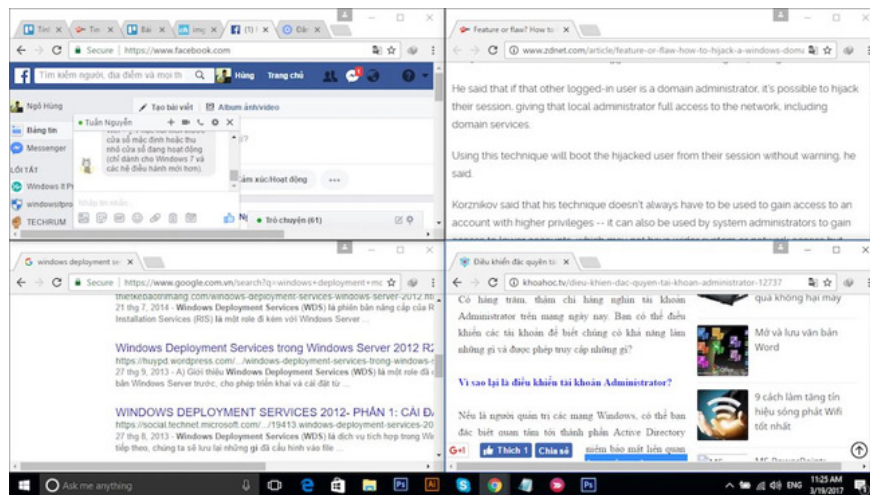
Tin | Tin | Bài | img | (1) | Đặt

Secure | https://www.facebook.com

Tìm kiếm người, địa điểm và mọi th | Hùng | Trang chủ

Ngô Hùng

Bảng tin

Messenger

LỐI TẮT

Windows It Pr

windowsitpro

TECHRUM

Tạo bài viết | Album ảnh/video

Tuấn Nguyễn

cửa sổ mặc định hoặc thu nhỏ cửa sổ đang hoạt động (chỉ dành cho Windows 7 và các hệ điều hành mới hơn).

Nhập tin nhắn...

Cảm xúc/Hoạt động

Trò chuyện (61)

Feature or flaw? How to

www.zdnet.com/article/feature-or-flaw-how-to-hijack-a-windows-doma

He said that if that other logged-in user is a domain administrator, it's possible to hijack their session, giving that local administrator full access to the network, including domain services.

Using this technique will boot the hijacked user from their session without warning, he said.

Korznikov said that his technique doesn't always have to be used to gain access to an account with higher privileges -- it can also be used by system administrators to gain

windows deployment se

Secure | https://www.google.com.vn/search?q=windows+deployment+mc

thietkebaotrimang.com/windows-deployment-services-windows-server-2012.ht
21 thg 7, 2014 - Windows Deployment Services (WDS) là phiên bản nâng cấp của R Installation Services (RIS) là một role đi kèm với Windows Server ...

Windows Deployment Services trong Windows Server 2012 R2
https://huypd.wordpress.com/.../windows-deployment-services-trong-windows-s
27 thg 9, 2013 - A) Giới thiệu Windows Deployment Services (WDS) là một role đã bản Windows Server trước, cho phép triển khai và cài đặt từ ...

WINDOWS DEPLOYMENT SERVICES 2012- PHẦN 1: CÀI Đ
https://social.technet.microsoft.com/.../19413.windows-deployment-services-20
27 thg 8, 2013 - Windows Deployment Services (WDS) là dịch vụ tích hợp trong W tiếp theo, chúng ta sẽ lưu lại những gì đã cấu hình vào file ...

Điều khiển đặc quyền tà

khoahoc.tv/dieu-khien-dac-quyen-tai-khoan-administrator-12737

Có hàng trăm, thậm chí hàng nghìn tài khoản Administrator trên mạng ngày nay. Bạn có thể điều khiển các tài khoản để biết chúng có khả năng làm những gì và được phép truy cập những gì?

Vì sao lại là điều khiển tài khoản Administrator?

Nếu là người quản trị các mạng Windows, có thể bạn đặc biệt quan tâm tới thành phần Active Directory

G+1 | Thích 1 | Chia sẻ

quá không hại máy

Mở và lưu văn bản Word

9 cách làm tăng tín hiệu sóng phát Wifi tốt nhất

Ask me anything

ENG | 11:25 AM | 3/19/2017